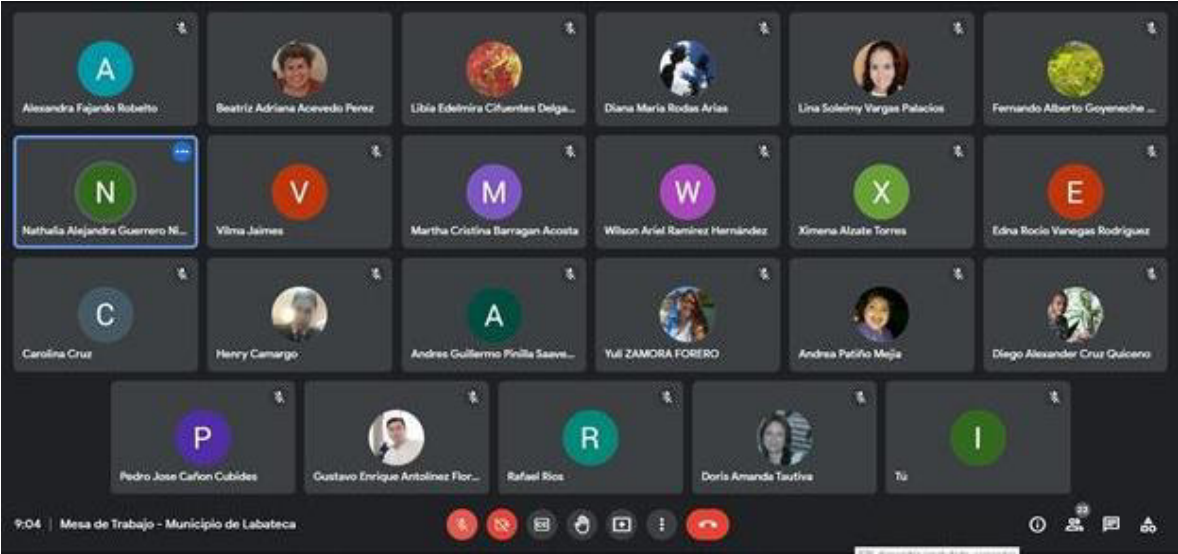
A
Alexandra Fajardo Robelto

Beatriz Adriana Acevedo Perez

Libia Edelmira Cifuentes Delga...

Diana Maria Rodas Arias

Lina Soleimy Vargas Palacios

Fernando Alberto Goyeneche ...

N
Nathalia Alejandra Guerrero Ni...

V
Vilma Jaimes

M
Martha Cristina Barragan Acosta

W
Wilson Ariel Ramirez Hernández

X
Ximena Alzate Torres

E
Edna Rocio Vanegas Rodriguez

C
Carolina Cruz

Henry Camargo

A
Andres Guillermo Pinilla Saave...

Yuli ZAMORA FORERO

Andrea Patiño Mejia

Diego Alexander Cruz Quiceno

P
Pedro Jose Cañon Cubides

Gustavo Enrique Antolinez Flor...

R
Rafael Rios

Doris Amanda Tautiva

I
Tú

9:04 | Mesa de Trabajo - Municipio de Labateca

23